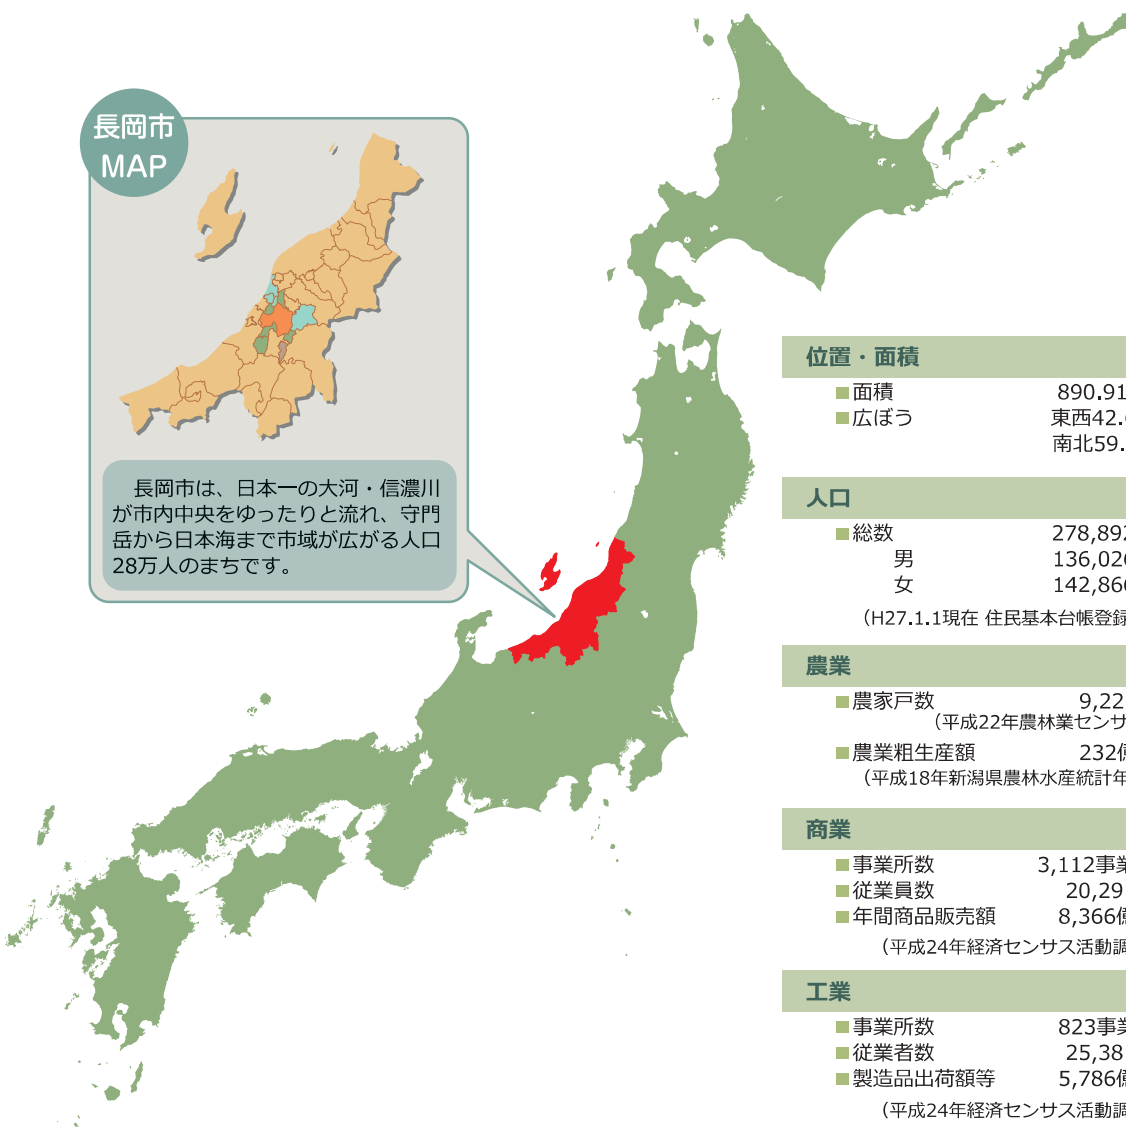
長岡市
MAP

長岡市は、日本一の大河・信濃川が市内中央をゆったりと流れ、守門岳から日本海まで市域が広がる人口28万人のまちです。

位置・面積
■面積 890.91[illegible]
■広ぼう 東西42.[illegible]
南北59.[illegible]

人口
■総数 278,89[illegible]
男 136,02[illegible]
女 142,86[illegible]
（H27.1.1現在 住民基本台帳登録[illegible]

農業
■農家戸数 9,22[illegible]
（平成22年農林業センサ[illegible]
■農業粗生産額 232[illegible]
（平成18年新潟県農林水産統計年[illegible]

商業
■事業所数 3,112事業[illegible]
■従業員数 20,29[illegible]
■年間商品販売額 8,366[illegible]
（平成24年経済センサス活動調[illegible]

工業
■事業所数 823事業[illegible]
■従業者数 25,38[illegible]
■製造品出荷額等 5,786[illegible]
（平成24年経済センサス活動調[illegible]